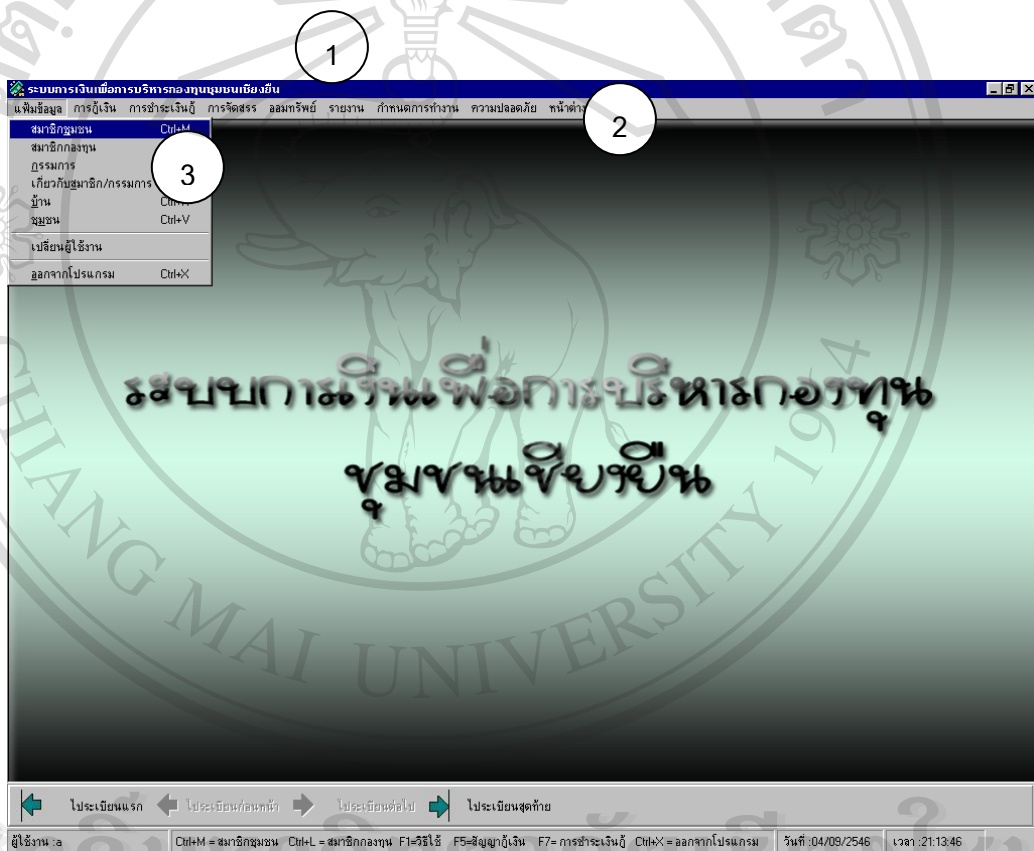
1

ระบบการเงินเพื่อการบริหารกองทุนชุมชนเชียงยืน

แฟ้มข้อมูล การกู้เงิน การชำระเงินกู้ การจัดสรร ออมทรัพย์ รายงาน กำหนดการทำงาน ความปลอดภัย หน้าต่าง

2

สมาชิกชุมชน Ctrl+M
สมาชิกกองทุน
กรรมการ
เกี่ยวกับสมาชิก/กรรมการ
บ้าน Ctrl+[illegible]
ชุมชน Ctrl+V
เปลี่ยนผู้ใช้งาน
ออกจากโปรแกรม Ctrl+X

3

ระบบการเงินเพื่อการบริหารกองทุน ชุมชนเชียงยืน

CHIANG MAI UNIVERSITY 1964

ไประเบียนแรก ไประเบียนก่อนหน้า ไประเบียนต่อไป ไประเบียนสุดท้าย

ผู้ใช้งาน :a | Ctrl+M = สมาชิกชุมชน Ctrl+L = สมาชิกกองทุน F1=วิธีใช้ F5=สัญญากู้เงิน F7= การชำระเงินกู้ Ctrl+X = ออกจากโปรแกรม | วันที่ :04/09/2546 | เวลา :21:13:46